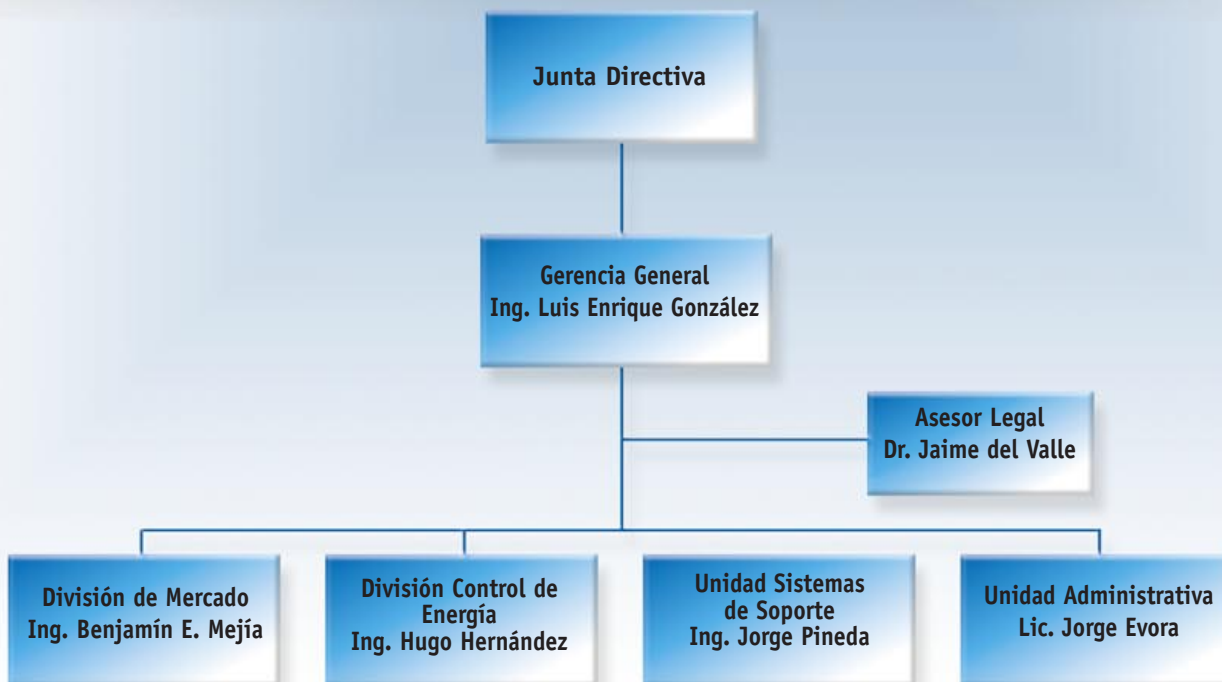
Junta Directiva

Gerencia General
Ing. Luis Enrique González

Asesor Legal
Dr. Jaime del Valle

División de Mercado
Ing. Benjamín E. Mejía

División Control de Energía
Ing. Hugo Hernández

Unidad Sistemas de Soporte
Ing. Jorge Pineda

Unidad Administrativa
Lic. Jorge Evora